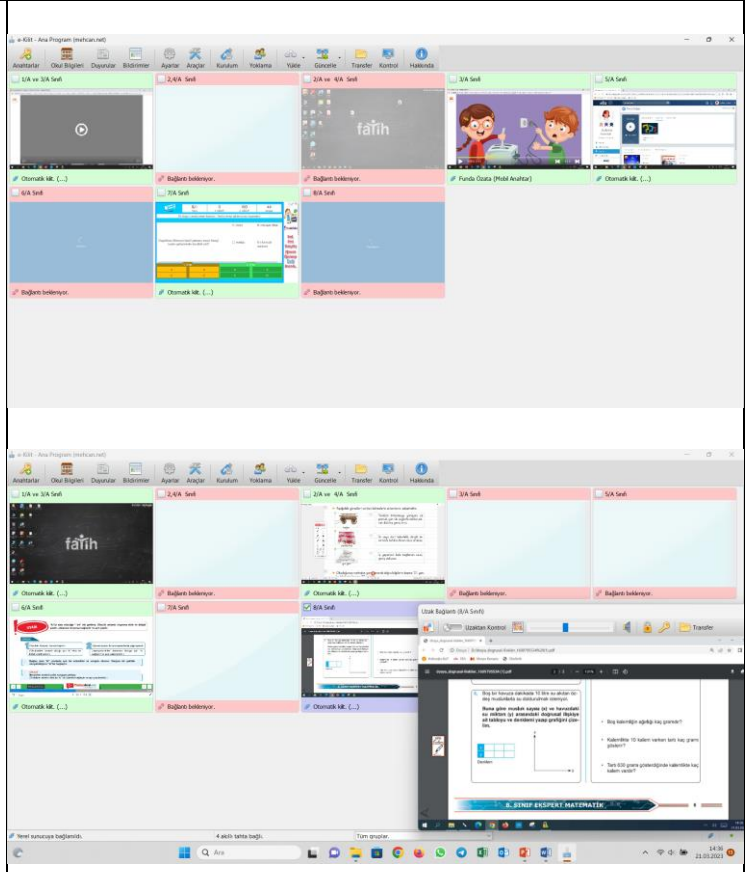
e-Kilit - Ana Program (mehcan.net)

Anahtarlar | Okul Bilgileri | Duyurular | Bildirimler | Ayarlar | Araçlar | Kurulum | Yoklama | Yükle | Güncelle | Transfer | Kontrol | Hakkında

1/A ve 3/A Sınıfı
Otomatik kilit. (...)

2/A Sınıfı
Bağlantı bekleniyor.

2/A ve 4/A Sınıfı
fatih
Bağlantı bekleniyor.

3/A Sınıfı
Funda Özata (Mobil Anahtar)

5/A Sınıfı
Otomatik kilit. (...)

6/A Sınıfı
Bağlantı bekleniyor.

7/A Sınıfı
Otomatik kilit. (...)

8/A Sınıfı
Bağlantı bekleniyor.

e-Kilit - Ana Program (mehcan.net)

Anahtarlar | Okul Bilgileri | Duyurular | Bildirimler | Ayarlar | Araçlar | Kurulum | Yoklama | Yükle | Güncelle | Transfer | Kontrol | Hakkında

1/A ve 3/A Sınıfı
fatih
Otomatik kilit. (...)

2/A Sınıfı
Bağlantı bekleniyor.

2/A ve 4/A Sınıfı
Otomatik kilit. (...)

3/A Sınıfı
Bağlantı bekleniyor.

5/A Sınıfı
Bağlantı bekleniyor.

6/A Sınıfı
Otomatik kilit. (...)

7/A Sınıfı
Bağlantı bekleniyor.

8/A Sınıfı
Otomatik kilit. (...)

Uzak Bağlantı (8/A Sınıfı)
Uzaktan Kontrol | Transfer

Boş bir havuza dakikada 10 litre su akıtan bir musluk ile su dolduruluyor.
Buna göre musluk suyu (x) ve havuzdaki su miktarı (y) arasındaki doğrusal ilişkiye ait tabloyu ve denklemi yazıp grafiğini çiziniz.
Boş kalemliğin ağırlığı kaç gramdır?
Kalemlikte 10 kalem varken tartı kaç gramı gösterir?
Tartı 630 gramı gösterdiğinde kalemlikte kaç kalem vardır?
8. SINIF EKSPERT MATEMATİK

Yerel sunucuya bağlanıldı. | 4 akıllı tahta bağlı. | Tüm gruplar.

Ara
14:36
21.03.2023